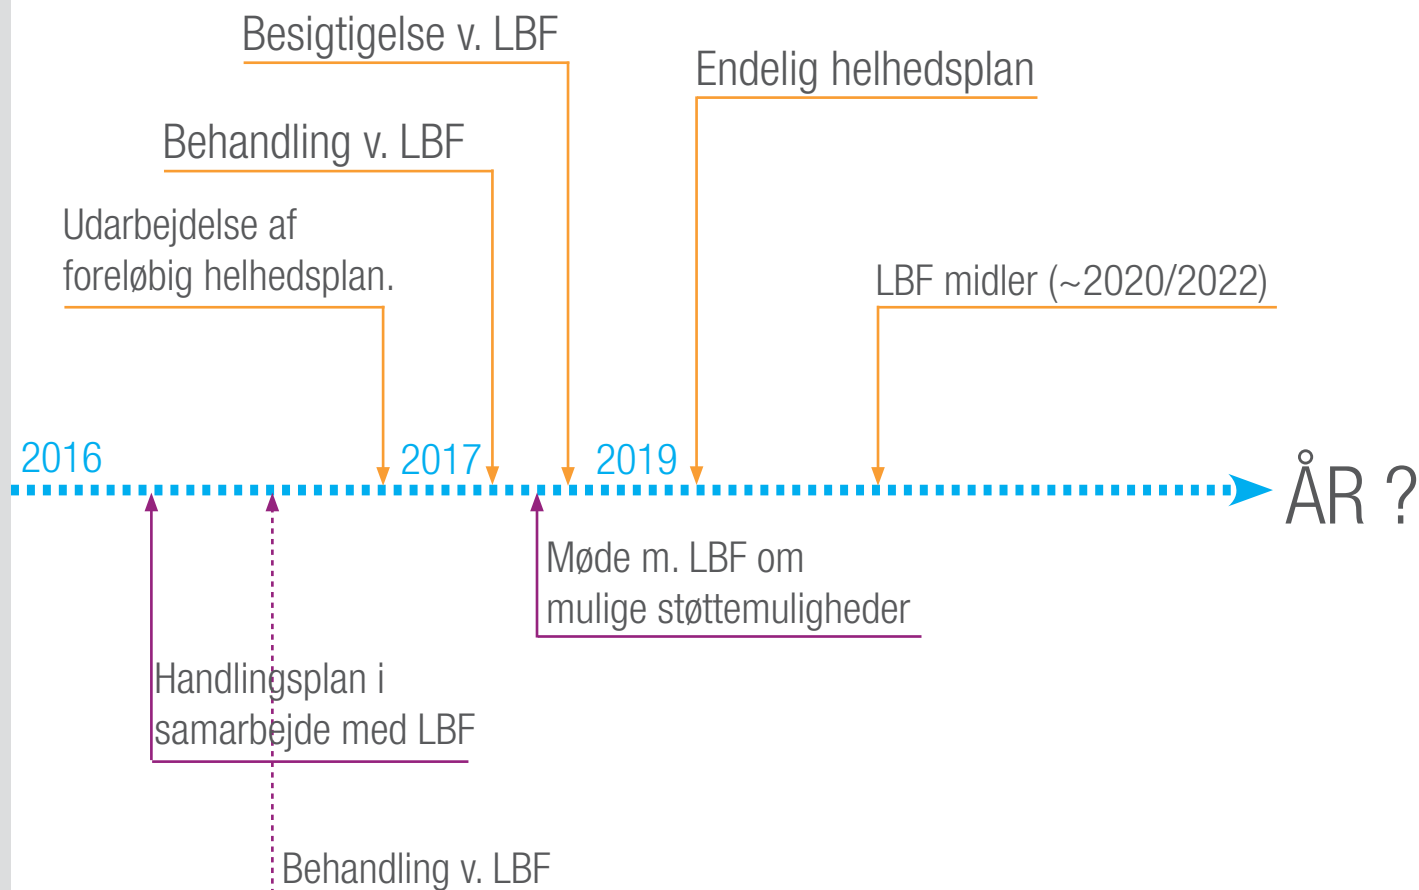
Besigtigelse v. LBF

Endelig helhedsplan

Behandling v. LBF

Udarbejdelse af foreløbig helhedsplan.

LBF midler (~2020/2022)

2016

2017

2019

ÅR ?

Møde m. LBF om mulige støttemuligheder

Handlingsplan i samarbejde med LBF

Behandling v. LBF